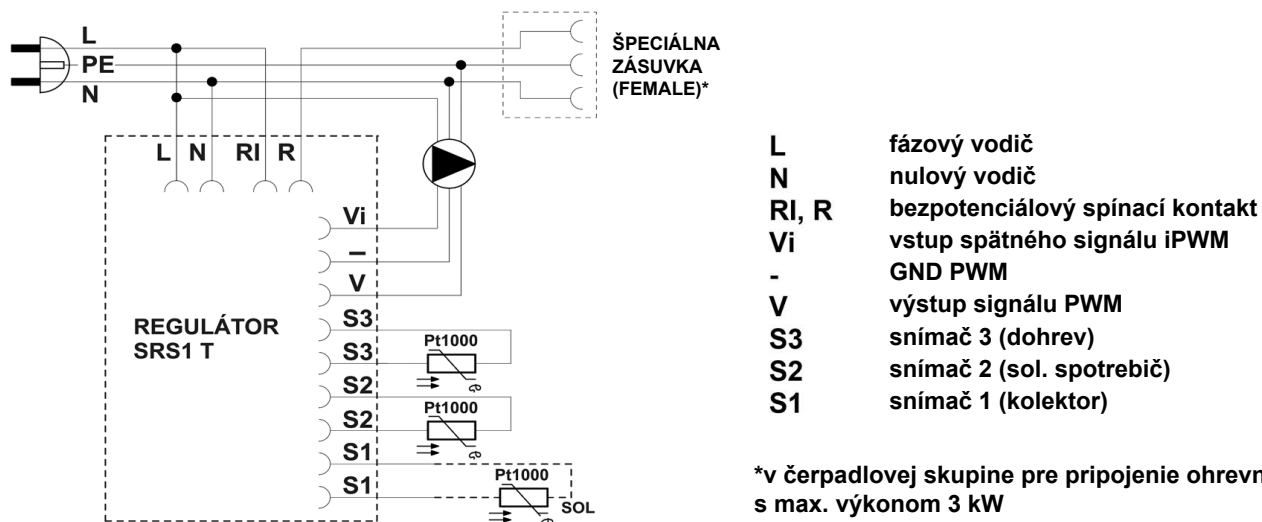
L
PE
N

ŠPECIÁLNA ZÁSUVKA (FEMALE)*

L N RI R

Vi
–
V
S3
S3
S2
S2
S1
S1

REGULÁTOR SRS1 T

Pt1000
Pt1000
Pt1000
SOL

| | |
|---|---|
| L | fázový vodič |
| N | nulový vodič |
| RI, R | bezpotenciálový spínací kontakt |
| Vi | vstup spätného signálu iPWM |
| - | GND PWM |
| V | výstup signálu PWM |
| S3 | snímač 3 (dohrev) |
| S2 | snímač 2 (sol. spotrebič) |
| S1 | snímač 1 (kolektor) |

*v čerpadlovej skupine pre pripojenie ohrevn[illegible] s max. výkonom 3 kW